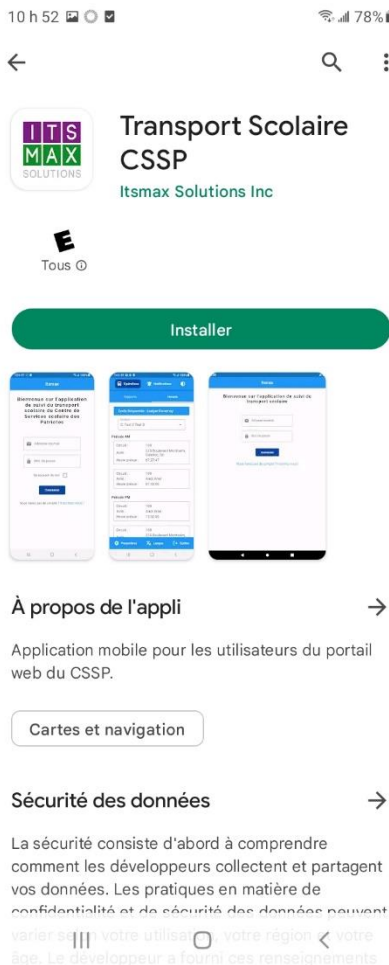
10 h 52
78%

Transport Scolaire CSSP
Itsmax Solutions Inc

ITS MAX SOLUTIONS

E
Tous ⓘ

Installer

À propos de l'appli

Application mobile pour les utilisateurs du portail web du CSSP.

Cartes et navigation

Sécurité des données

La sécurité consiste d'abord à comprendre comment les développeurs collectent et partagent vos données. Les pratiques en matière de confidentialité et de sécurité des données peuvent varier selon votre utilisation, votre région et votre âge. Le développeur a fourni ces renseignements